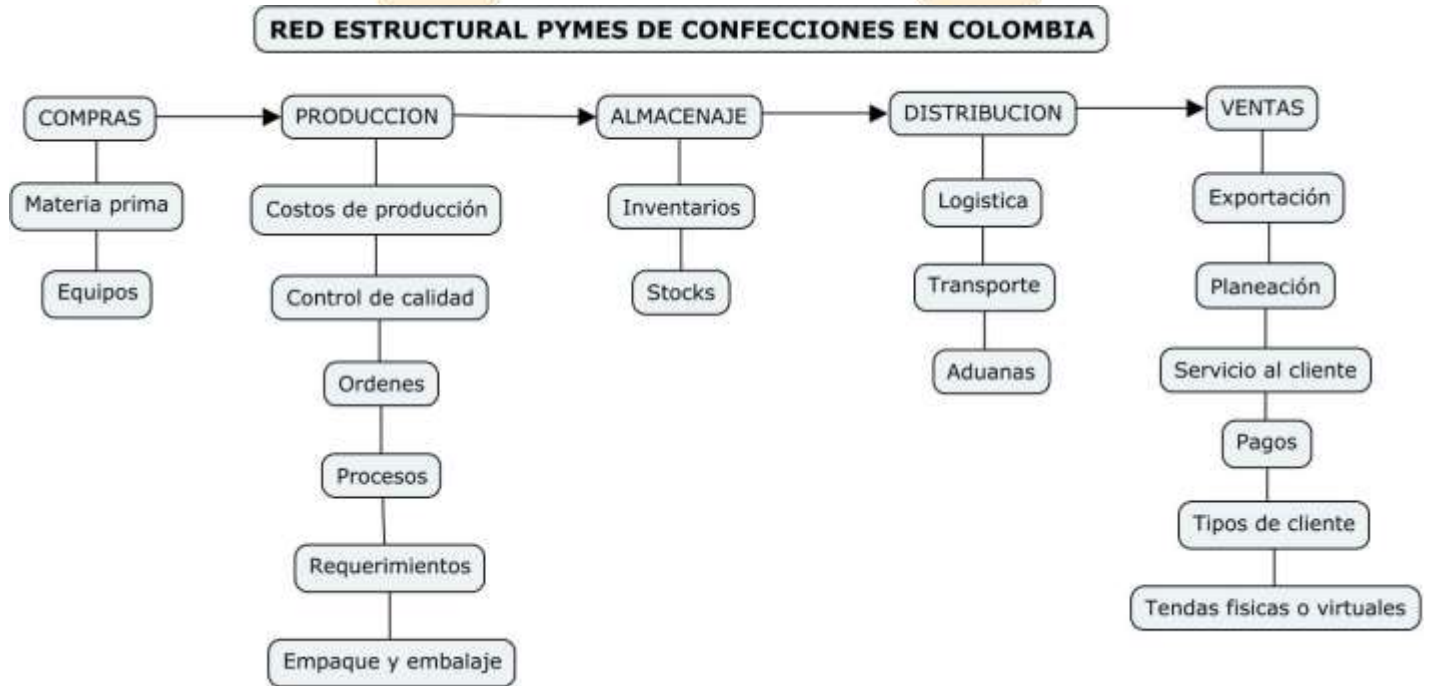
RED ESTRUCTURAL PYMES DE CONFECCIONES EN COLOMBIA

COMPRAS

Materia prima

Equipos

PRODUCCION

Costos de producción

Control de calidad

Ordenes

Procesos

Requerimientos

Empaque y embalaje

ALMACENAJE

Inventarios

Stocks

DISTRIBUCION

Logistica

Transporte

Aduanas

VENTAS

Exportación

Planeación

Servicio al cliente

Pagos

Tipos de cliente

Tendas fisicas o virtuales